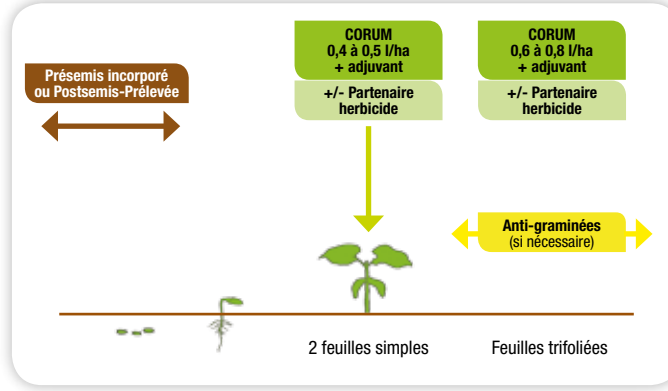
Présemis incorporé ou Postsemis-Prélevée

CORUM
0,4 à 0,5 l/ha
+ adjuvant

+/- Partenaire herbicide

CORUM
0,6 à 0,8 l/ha
+ adjuvant

+/- Partenaire herbicide

Anti-graminées
(si nécessaire)

2 feuilles simples

Feuilles trifoliées